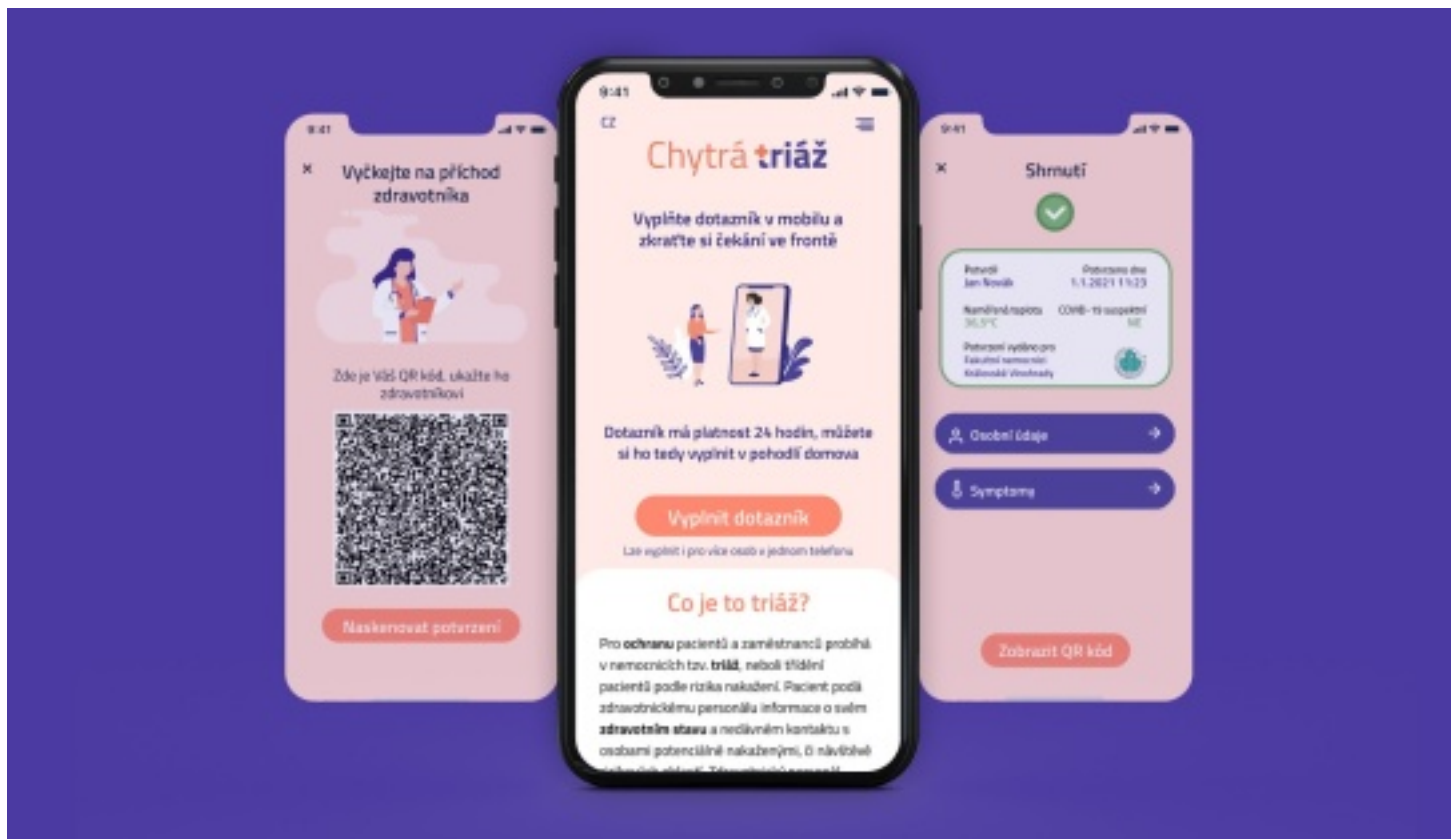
9:41

×

Vyčkejte na příchod zdravotníka

Zde je Váš QR kód, ukažte ho zdravotníkovi

Naskenovat potvrzení

9:41

CZ

Chytrá triáž

Vyplňte dotazník v mobilu a zkraťte si čekání ve frontě

Dotazník má platnost 24 hodin, můžete si ho tedy vyplnit v pohodlí domova

Vyplnit dotazník

Lze vyplnit i pro více osob v jednom telefonu

Co je to triáž?

Pro **ochranu** pacientů a zaměstnanců probíhá v nemocnicích tzv. **triáž**, neboli třídění pacientů podle rizika nakažení. Pacient podá zdravotnickému personálu informace o svém **zdravotním stavu** a nedávném kontaktu s osobami potenciálně nakaženými, či návštěvě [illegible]

9:41

×

Shrnutí

Potvrdil
Jan Novák

Potvrzeno dne
1.1.2021 11:23

Naměřená teplota
36,5°C

COVID-19 suspektní
NE

Potvrzení vydáno pro
Fakultní nemocnice
Královské Vinohrady

Osobní údaje

Symptomy

Zobrazit QR kód